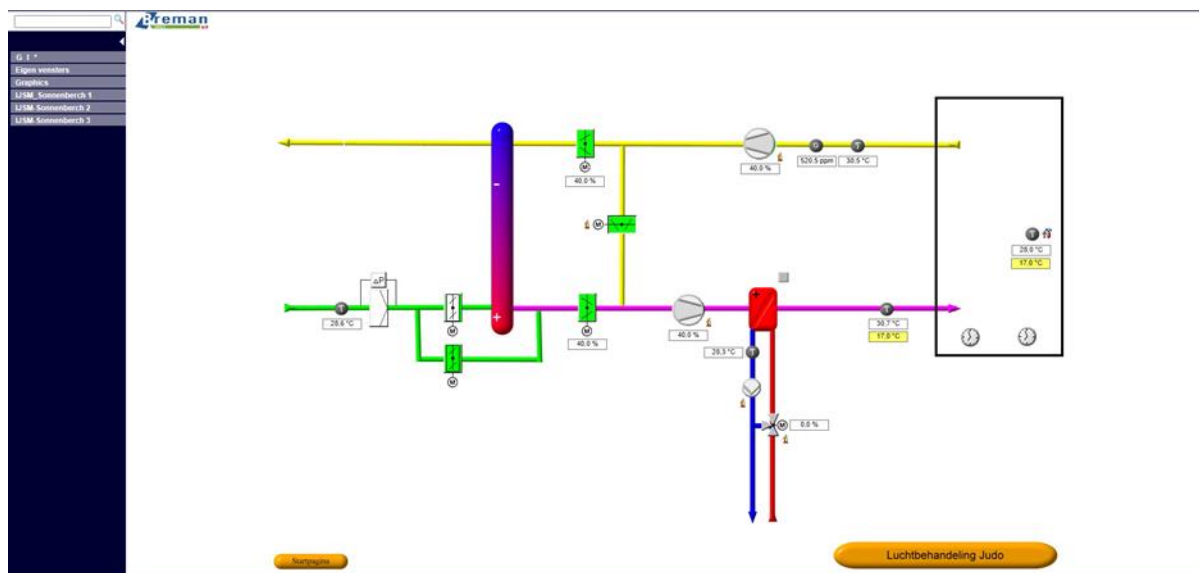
Breman

G I *
Eigen vensters
Graphics
IJSM_Sonnenberch 1
IJSM Sonnenberch 2
IJSM Sonnenberch 3

40,0 %
40,0 %
520,5 ppm
30,5 °C
T
ΔP
M
T
28,6 °C
M
M
40,0 %
40,0 %
28,3 °C
T
30,7 °C
17,0 °C
M
0,0 %
T
28,0 °C
17,0 °C

Startpagina
Luchtbehandeling Judo